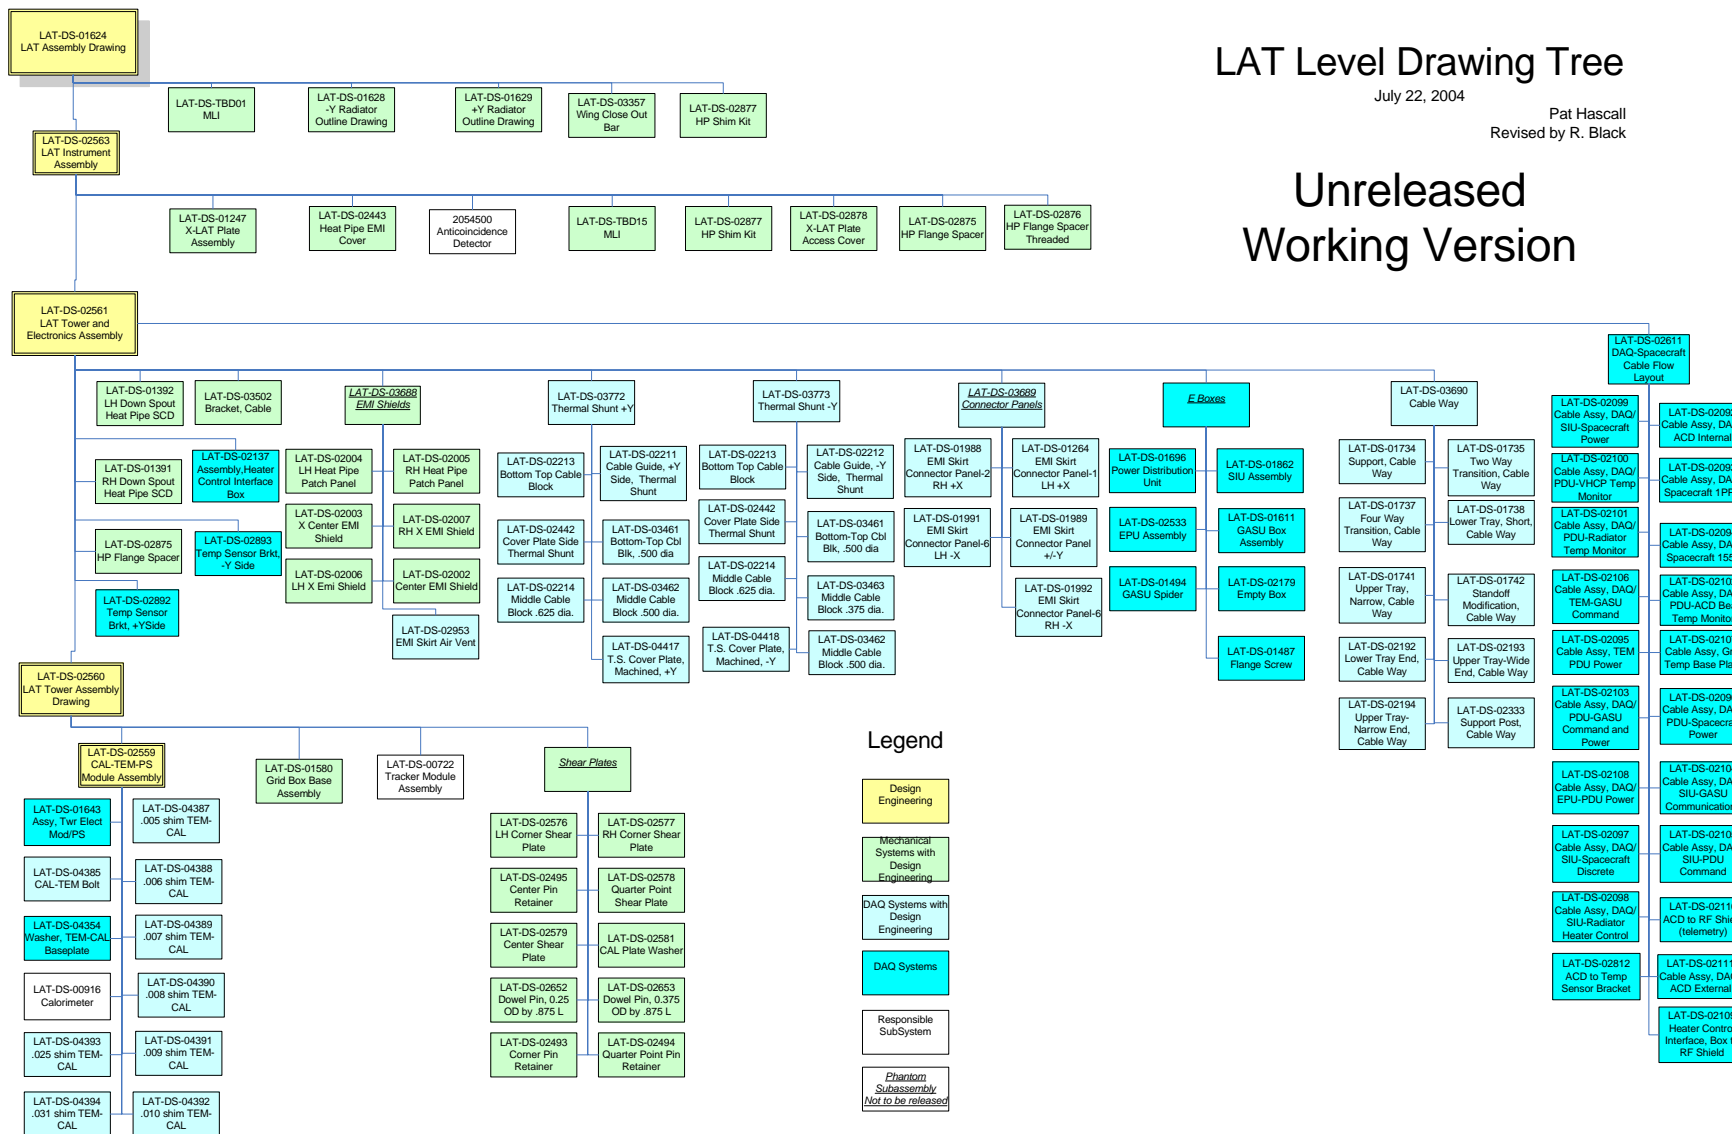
LAT-DS-01624
LAT Assembly Drawing

LAT Level Drawing Tree
July 22, 2004
Pat Hascall
Revised by R. Black

Unreleased
Working Version

LAT-DS-TBD01
MLI

LAT-DS-01628
-Y Radiator
Outline Drawing

LAT-DS-01629
+Y Radiator
Outline Drawing

LAT-DS-03357
Wing Close Out
Bar

LAT-DS-02877
HP Shim Kit

LAT-DS-02563
LAT Instrument
Assembly

LAT-DS-01247
X-LAT Plate
Assembly

LAT-DS-02443
Heat Pipe EMI
Cover

2054500
Anticoincidence
Detector

LAT-DS-TBD15
MLI

LAT-DS-02877
HP Shim Kit

LAT-DS-02878
X-LAT Plate
Access Cover

LAT-DS-02875
HP Flange Spacer

LAT-DS-02876
HP Flange Spacer
Threaded

LAT-DS-02561
LAT Tower and
Electronics Assembly

LAT-DS-02611
DAQ-Spacecraft
Cable Flow
Layout

LAT-DS-01392
LH Down Spout
Heat Pipe SCD

LAT-DS-03502
Bracket, Cable

LAT-DS-03688
EMI Shields

LAT-DS-03772
Thermal Shunt +Y

LAT-DS-03773
Thermal Shunt -Y

LAT-DS-03689
Connector Panels

E Boxes

LAT-DS-03690
Cable Way

LAT-DS-01391
RH Down Spout
Heat Pipe SCD

LAT-DS-02137
Assembly,Heater
Control Interface
Box

LAT-DS-02004
LH Heat Pipe
Patch Panel

LAT-DS-02005
RH Heat Pipe
Patch Panel

LAT-DS-02213
Bottom Top Cable
Block

LAT-DS-02211
Cable Guide, +Y
Side, Thermal
Shunt

LAT-DS-02213
Bottom Top Cable
Block

LAT-DS-02212
Cable Guide, -Y
Side, Thermal
Shunt

LAT-DS-01988
EMI Skirt
Connector Panel-2
RH +X

LAT-DS-01264
EMI Skirt
Connector Panel-1
LH +X

LAT-DS-01696
Power Distribution
Unit

LAT-DS-01862
SIU Assembly

LAT-DS-01734
Support, Cable
Way

LAT-DS-01735
Two Way
Transition, Cable
Way

LAT-DS-02099
Cable Assy, DAQ/
SIU-Spacecraft
Power

LAT-DS-0209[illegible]
Cable Assy, DA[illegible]
ACD Internal

LAT-DS-02003
X Center EMI
Shield

LAT-DS-02007
RH X EMI Shield

LAT-DS-02442
Cover Plate Side
Thermal Shunt

LAT-DS-03461
Bottom-Top Cbl
Blk, .500 dia

LAT-DS-02442
Cover Plate Side
Thermal Shunt

LAT-DS-03461
Bottom-Top Cbl
Blk, .500 dia

LAT-DS-01991
EMI Skirt
Connector Panel-6
LH -X

LAT-DS-01989
EMI Skirt
Connector Panel
+/-Y

LAT-DS-02533
EPU Assembly

LAT-DS-01611
GASU Box
Assembly

LAT-DS-01737
Four Way
Transition, Cable
Way

LAT-DS-01738
Lower Tray, Short,
Cable Way

LAT-DS-02100
Cable Assy, DAQ/
PDU-VHCP Temp
Monitor

LAT-DS-0209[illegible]
Cable Assy, DA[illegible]
Spacecraft 1PP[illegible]

LAT-DS-02875
HP Flange Spacer

LAT-DS-02893
Temp Sensor Brkt,
-Y Side

LAT-DS-02006
LH X Emi Shield

LAT-DS-02002
Center EMI Shield

LAT-DS-02214
Middle Cable
Block .625 dia.

LAT-DS-03462
Middle Cable
Block .500 dia.

LAT-DS-02214
Middle Cable
Block .625 dia.

LAT-DS-03463
Middle Cable
Block .375 dia.

LAT-DS-01992
EMI Skirt
Connector Panel-6
RH -X

LAT-DS-01494
GASU Spider

LAT-DS-02179
Empty Box

LAT-DS-01741
Upper Tray,
Narrow, Cable
Way

LAT-DS-01742
Standoff
Modification,
Cable Way

LAT-DS-02101
Cable Assy, DAQ/
PDU-Radiator
Temp Monitor

LAT-DS-0209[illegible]
Cable Assy, DA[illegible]
Spacecraft 155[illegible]

LAT-DS-02892
Temp Sensor
Brkt, +YSide

LAT-DS-02953
EMI Skirt Air Vent

LAT-DS-04417
T.S. Cover Plate,
Machined, +Y

LAT-DS-04418
T.S. Cover Plate,
Machined, -Y

LAT-DS-03462
Middle Cable
Block .500 dia.

LAT-DS-01487
Flange Screw

LAT-DS-02192
Lower Tray End,
Cable Way

LAT-DS-02193
Upper Tray-Wide
End, Cable Way

LAT-DS-02106
Cable Assy, DAQ/
TEM-GASU
Command

LAT-DS-0210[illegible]
Cable Assy, DA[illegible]
PDU-ACD Be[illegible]
Temp Monito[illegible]

LAT-DS-02560
LAT Tower Assembly
Drawing

LAT-DS-02194
Upper Tray-
Narrow End,
Cable Way

LAT-DS-02333
Support Post,
Cable Way

LAT-DS-02095
Cable Assy, TEM
PDU Power

LAT-DS-0210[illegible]
Cable Assy, DA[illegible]
Temp Base Pla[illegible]

LAT-DS-02103
Cable Assy, DAQ/
PDU-GASU
Command and
Power

LAT-DS-0209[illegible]
Cable Assy, DA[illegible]
PDU-Spacecra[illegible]
Power

LAT-DS-02559
CAL-TEM-PS
Module Assembly

LAT-DS-01580
Grid Box Base
Assembly

LAT-DS-00722
Tracker Module
Assembly

Shear Plates

Legend

LAT-DS-01643
Assy, Twr Elect
Mod/PS

LAT-DS-04387
.005 shim TEM-
CAL

LAT-DS-02576
LH Corner Shear
Plate

LAT-DS-02577
RH Corner Shear
Plate

Design
Engineering

LAT-DS-02108
Cable Assy, DAQ/
EPU-PDU Power

LAT-DS-0210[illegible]
Cable Assy, DA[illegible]
SIU-GASU
Communicatio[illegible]

LAT-DS-04385
CAL-TEM Bolt

LAT-DS-04388
.006 shim TEM-
CAL

LAT-DS-02495
Center Pin
Retainer

LAT-DS-02578
Quarter Point
Shear Plate

Mechanical
Systems with
Design
Engineering

LAT-DS-02097
Cable Assy, DAQ/
SIU-Spacecraft
Discrete

LAT-DS-0210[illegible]
Cable Assy, DA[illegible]
SIU-PDU
Command

LAT-DS-04354
Washer, TEM-CAL
Baseplate

LAT-DS-04389
.007 shim TEM-
CAL

LAT-DS-02579
Center Shear
Plate

LAT-DS-02581
CAL Plate Washer

DAQ Systems with
Design
Engineering

LAT-DS-02098
Cable Assy, DAQ/
SIU-Radiator
Heater Control

LAT-DS-0211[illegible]
ACD to RF Shie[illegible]
(telemetry)

LAT-DS-00916
Calorimeter

LAT-DS-04390
.008 shim TEM-
CAL

DAQ Systems

LAT-DS-02652
Dowel Pin, 0.25
OD by .875 L

LAT-DS-02653
Dowel Pin, 0.375
OD by .875 L

LAT-DS-02812
ACD to Temp
Sensor Bracket

LAT-DS-0211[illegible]
Cable Assy, DA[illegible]
ACD External

LAT-DS-04393
.025 shim TEM-
CAL

LAT-DS-04391
.009 shim TEM-
CAL

Responsible
SubSystem

LAT-DS-02493
Corner Pin
Retainer

LAT-DS-02494
Quarter Point Pin
Retainer

LAT-DS-0210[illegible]
Heater Contro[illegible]
Interface, Box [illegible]
RF Shield

LAT-DS-04394
.031 shim TEM-
CAL

LAT-DS-04392
.010 shim TEM-
CAL

Phantom
Subassembly
Not to be released